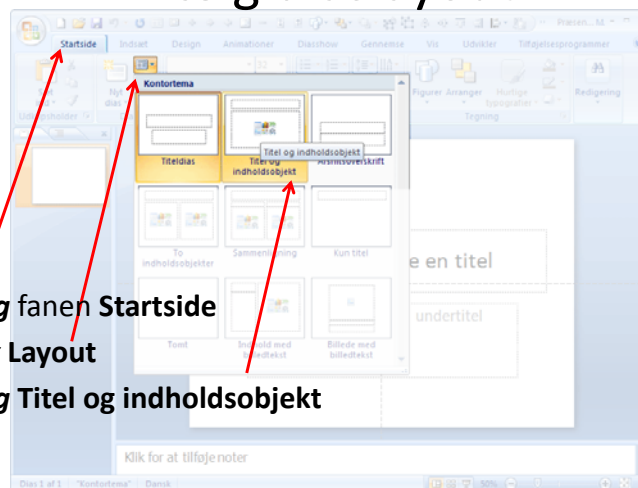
Startside Indsæt Design Animationer Diasshow Gennemse Vis Udvikler Tilføjelsesprogrammer

Præsen... M

Kontortema

Titeldias

Titel og indholdsobjekt

Afsnitsoverskrift

Titel og indholdsobjekt

To indholdsobjekter

Sammenligning

Kun titel

Tomt

Indhold med billedtekst

Billede med billedtekst

Figurer Arranger Hurtige typografier

Tegning

Redigering

e en titel

undertitel

g fanen Startside

Layout

g Titel og indholdsobjekt

Klik for at tilføje noter

Dias 1 af 1 "Kontortema" Dansk

50%